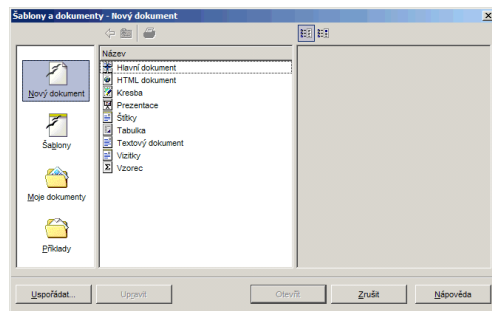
Šablony a dokumenty - Nový dokument

Název
Hlavní dokument
HTML dokument
Kresba
Prezentace
Štítky
Tabulka
Textový dokument
Vizitky
Vzorec

Nový dokument
Šablony
Moje dokumenty
Příklady

Uspořádat...
Upravit
Otevřít
Zrušit
Nápověda